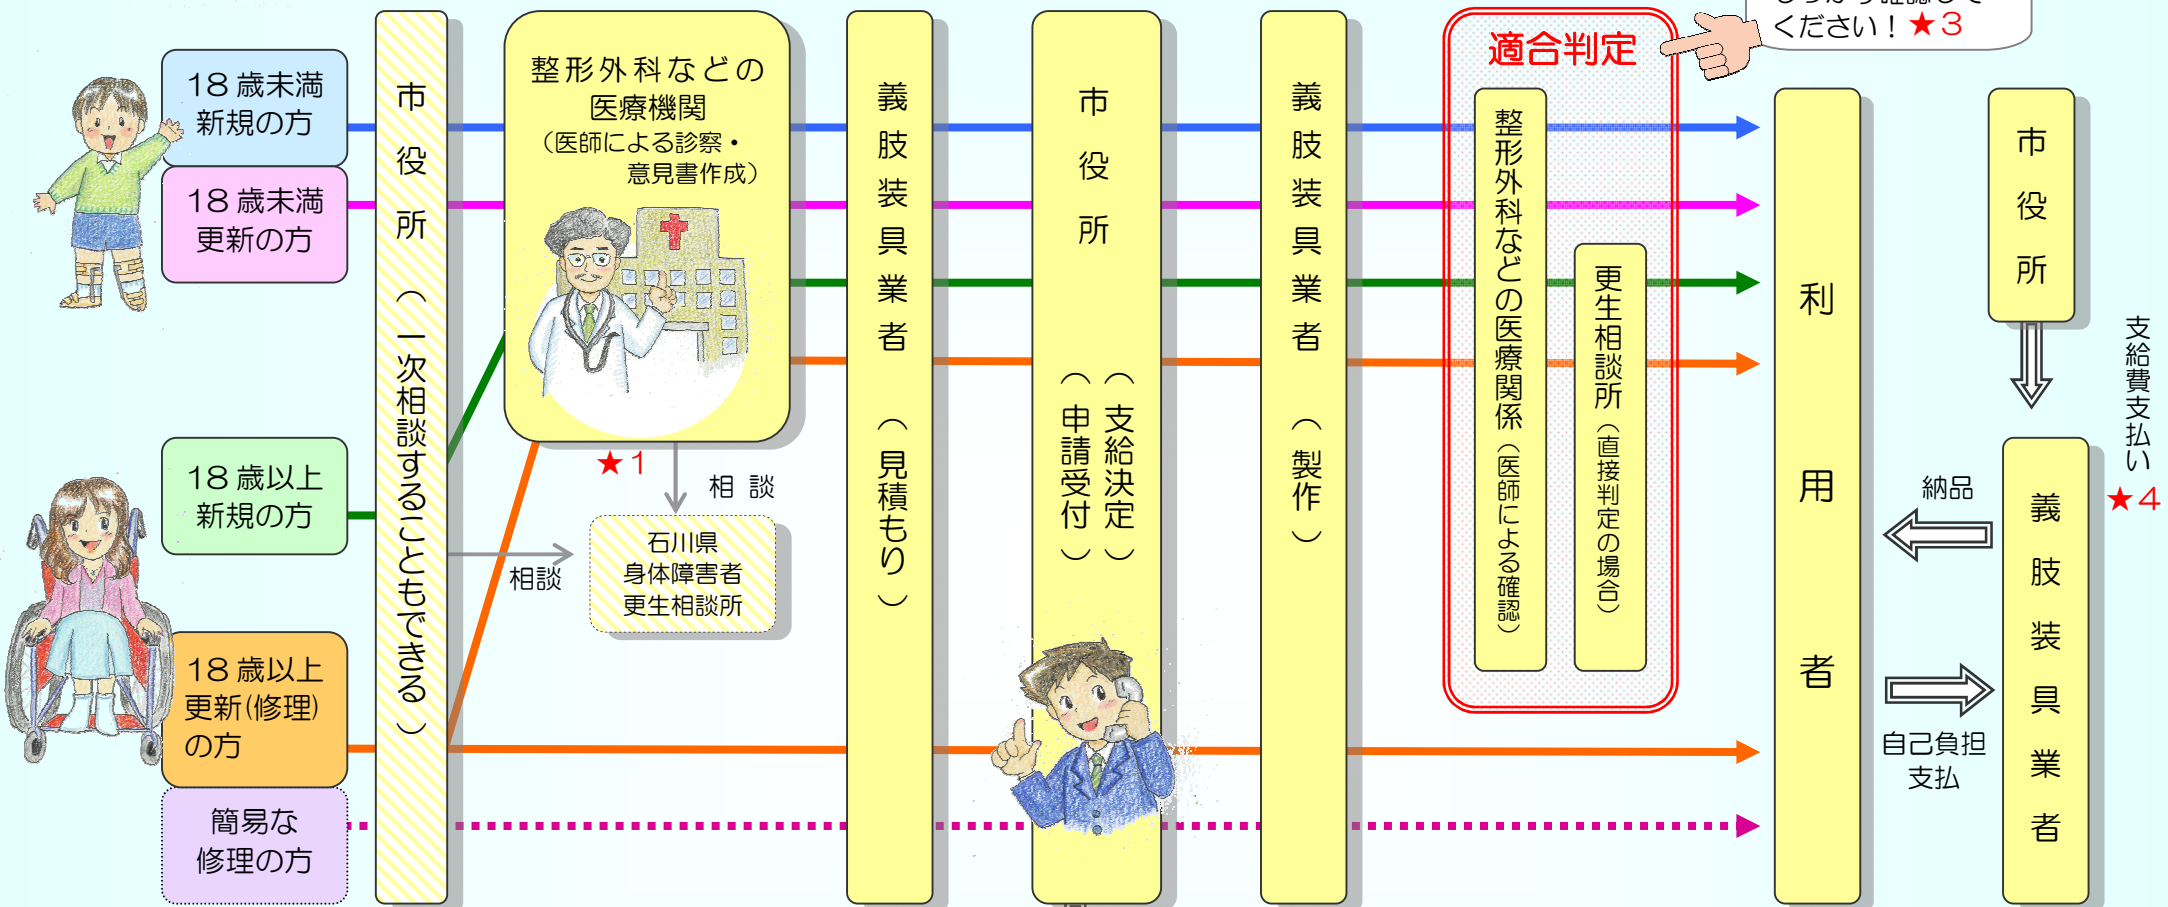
18歳未満
新規の方

18歳未満
更新の方

18歳以上
新規の方

18歳以上
更新(修理)
の方

簡易な
修理の方

市役所（一次相談することもできる）

整形外科などの
医療機関
（医師による診察・
意見書作成）

★1

相談

相談

石川県
身体障害者
更生相談所

義肢装具業者（見積もり）

市役所（申請受付）（支給決定）

義肢装具業者（製作）

適合判定

整形外科などの医療関係（医師による確認）

更生相談所（直接判定の場合）

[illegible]
ください！★3

利用者

市役所

支給費支払い
★4

納品

自己負担
支払

義肢装具業者